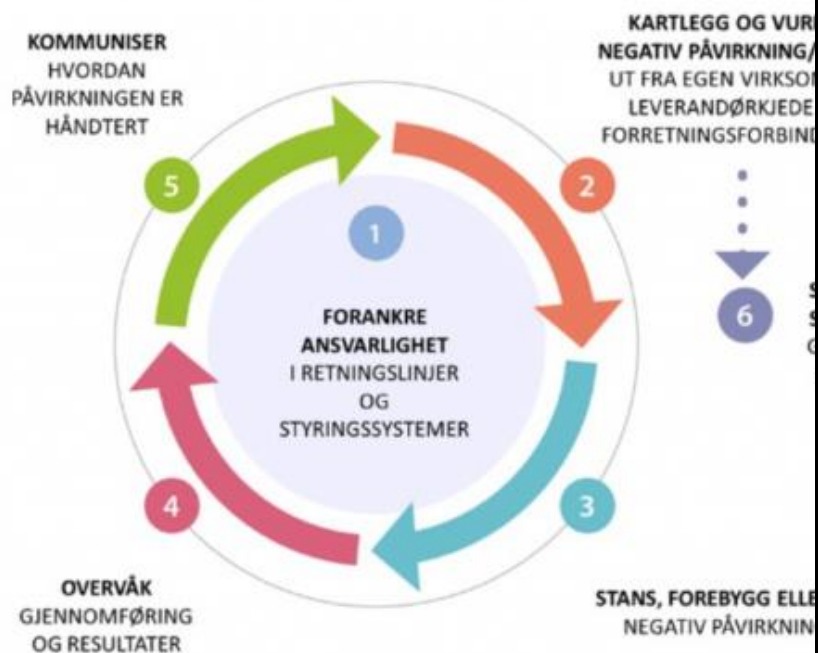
KOMMUNISER
HVORDAN
PÅVIRKNINGEN ER
HÅNDTERT

KARTLEGG OG VUR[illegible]
NEGATIV PÅVIRKNING/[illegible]
UT FRA EGEN VIRKSO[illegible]
LEVERANDØRKJEDE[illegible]
FORRETNINGSFORBIN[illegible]

5

2

1

FORANKRE
ANSVARLIGHET
I RETNINGSLINJER
OG
STYRINGSSYSTEMER

6

S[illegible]
S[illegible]
G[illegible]

4

3

OVERVÅK
GJENNOMFØRING
OG RESULTATER

STANS, FOREBYGG ELL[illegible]
NEGATIV PÅVIRKNIN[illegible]